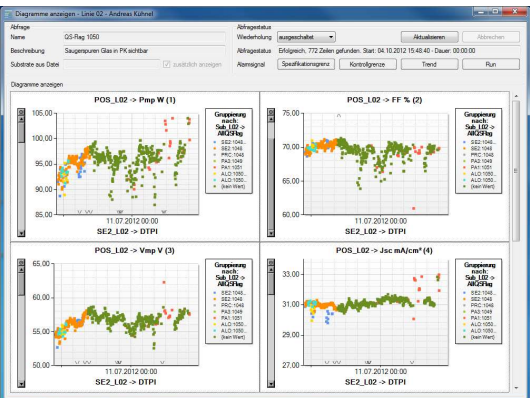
Diagramme anzeigen - Linie 02 - Andreas Kühnel

Abfrage
Name QS-Rag 1050
Beschreibung Saugerspuren Glas in PK sichtbar
Substrate aus Datei
zusätzlich anzeigen

Abfragestatus
Wiederholung ausgeschaltet
Aktualisieren
Abbrechen
Abfragestatus Erfolgreich, 772 Zeilen gefunden. Start: 04.10.2012 15:48:40 - Dauer: 00:00:00
Alarmsignal
Spezifikationsgrenz
Kontrollgrenze
Trend
Run

Diagramme anzeigen

POS_L02 -> Pmp W (1)
105,00
100,00
95,00
90,00
85,00
11.07.2012 00:00
SE2_L02 -> DTPI
Gruppierung nach: Sub_L02 -> AllQSRag
SE2:1048...
SE2:1048
PRC:1048
PA3:1049
PA1:1051
ALD:1050...
ALD:1050...
(kein Wert)

POS_L02 -> FF % (2)
75,00
70,00
65,00
60,00
11.07.2012 00:00
SE2_L02 -> DTPI
Gruppierung nach: Sub_L02 -> AllQSRag
SE2:1048...
SE2:1048
PRC:1048
PA3:1049
PA1:1051
ALD:1050...
ALD:1050...
(kein Wert)

POS_L02 -> Vmp V (3)
65,00
60,00
55,00
50,00
11.07.2012 00:00
SE2_L02 -> DTPI
Gruppierung nach: Sub_L02 -> AllQSRag
SE2:1048...
SE2:1048
PRC:1048
PA3:1049
PA1:1051
ALD:1050...
ALD:1050...
(kein Wert)

POS_L02 -> Jsc mA/cm² (4)
33,00
31,00
29,00
27,00
11.07.2012 00:00
SE2_L02 -> DTPI
Gruppierung nach: Sub_L02 -> AllQSRag
SE2:1048...
SE2:1048
PRC:1048
PA3:1049
PA1:1051
ALD:1050...
ALD:1050...
(kein Wert)